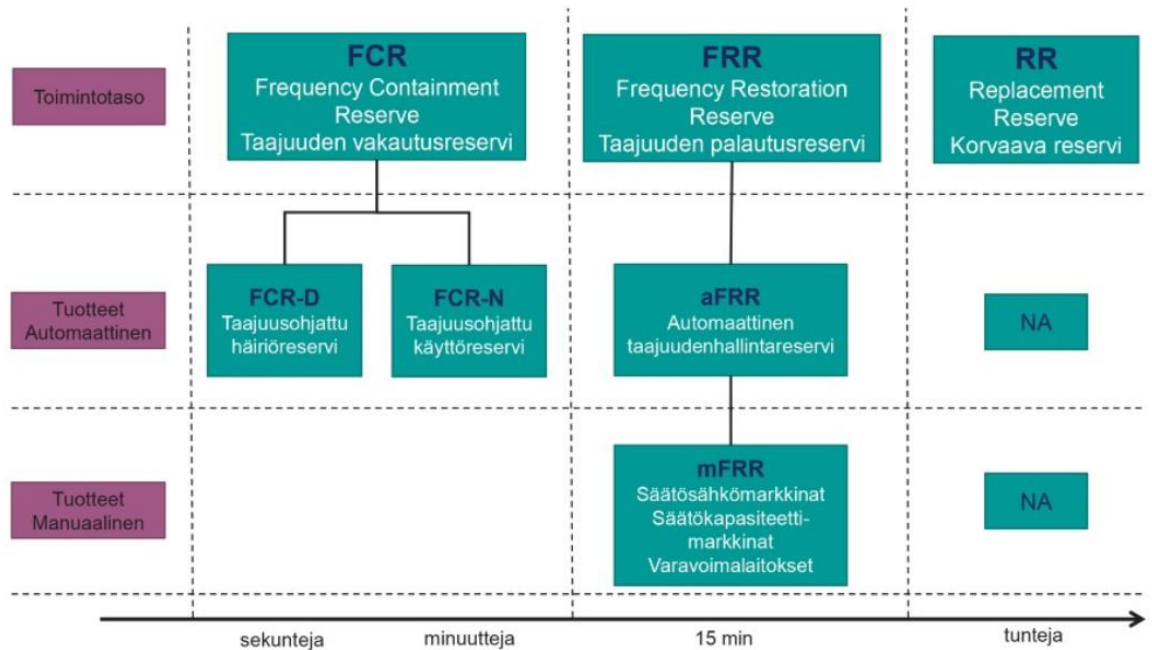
Toimintotaso

FCR
Frequency Containment Reserve
Taajuuden vakautusreservi

FRR
Frequency Restoration Reserve
Taajuuden palautusreservi

RR
Replacement Reserve
Korvaava reservi

Tuotteet Automaattinen

FCR-D
Taajuusohjattu häiriöreservi

FCR-N
Taajuusohjattu käyttöreservi

aFRR
Automaattinen taajuudenhallintareservi

NA

Tuotteet Manuaalinen

mFRR
Säätösähkömarkkinat
Säätökapasiteettimarkkinat
Varavoimalaitokset

NA

sekunteja
minuutteja
15 min
tunteja